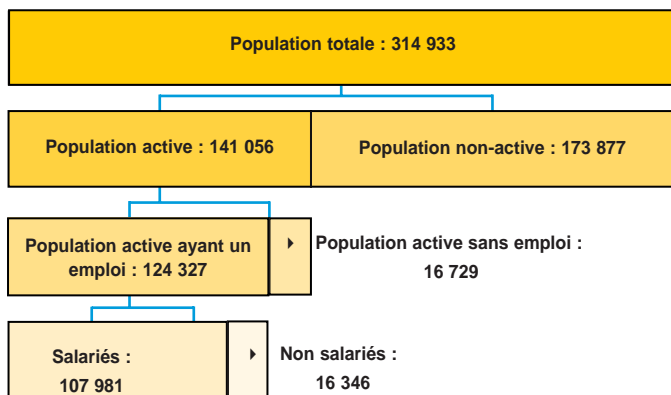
Population totale : 314 933

Population active : 141 056

Population non-active : 173 877

Population active ayant un emploi : 124 327

Population active sans emploi : 16 729

Salariés : 107 981

Non salariés : 16 346